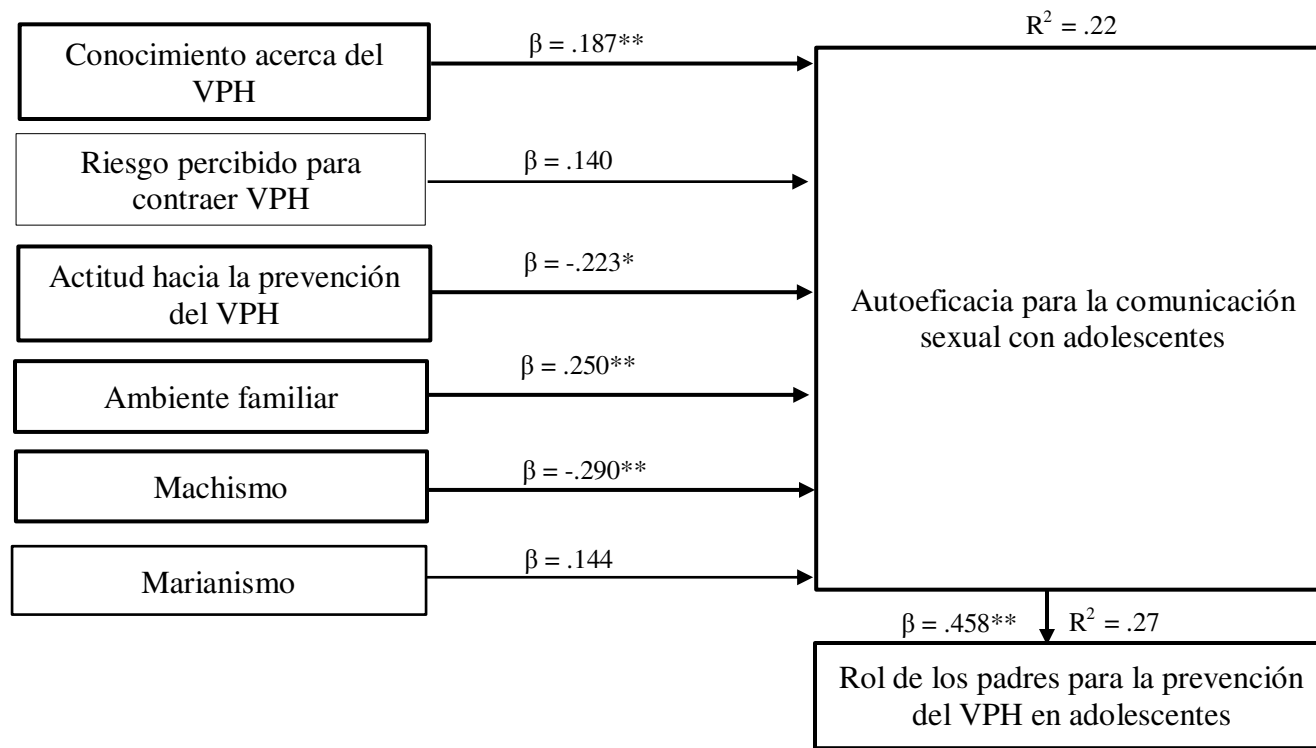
Conocimiento acerca del VPH

$\beta$ = .187**

$R^2$ = .22

Riesgo percibido para contraer VPH

$\beta$ = .140

Actitud hacia la prevención del VPH

$\beta$ = -.223*

Autoeficacia para la comunicación sexual con adolescentes

Ambiente familiar

$\beta$ = .250**

Machismo

$\beta$ = -.290**

Marianismo

$\beta$ = .144

$\beta$ = .458**

$R^2$ = .27

Rol de los padres para la prevención del VPH en adolescentes